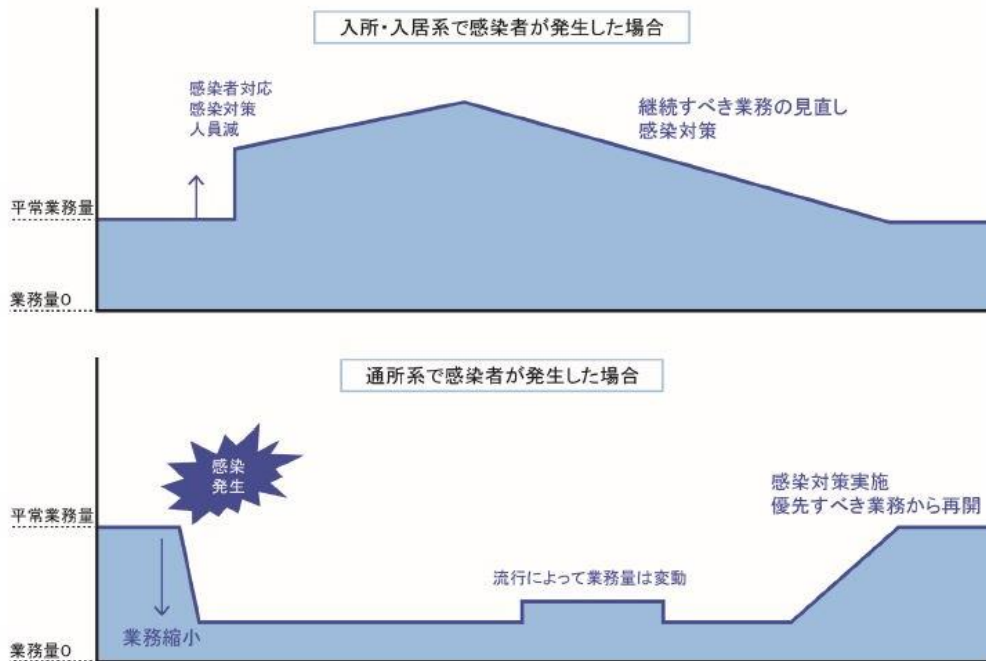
入所・入居系で感染者が発生した場合

感染者対応
感染対策
人員減

継続すべき業務の見直し
感染対策

平常業務量

業務量0

通所系で感染者が発生した場合

感染発生

感染対策実施
優先すべき業務から再開

平常業務量

流行によって業務量は変動

業務縮小

業務量0